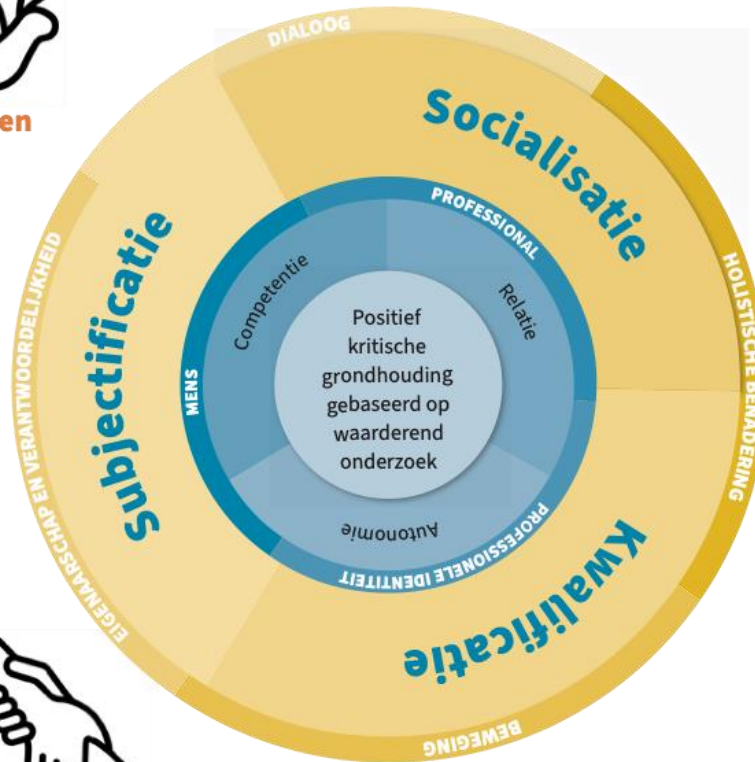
en

DIALOOG

Socialisatie

HOLISTISCHE BENADERING

Kwalificatie

BEWEGING

EIGENAARSCHAP EN VERANTWOORDELIJKHEID

Subjectificatie

PROFESSIONAL

Relatie

PROFESSIONELE IDENTITEIT

Autonomie

MENS

Competentie

Positief kritische grondhouding gebaseerd op waarderend onderzoek